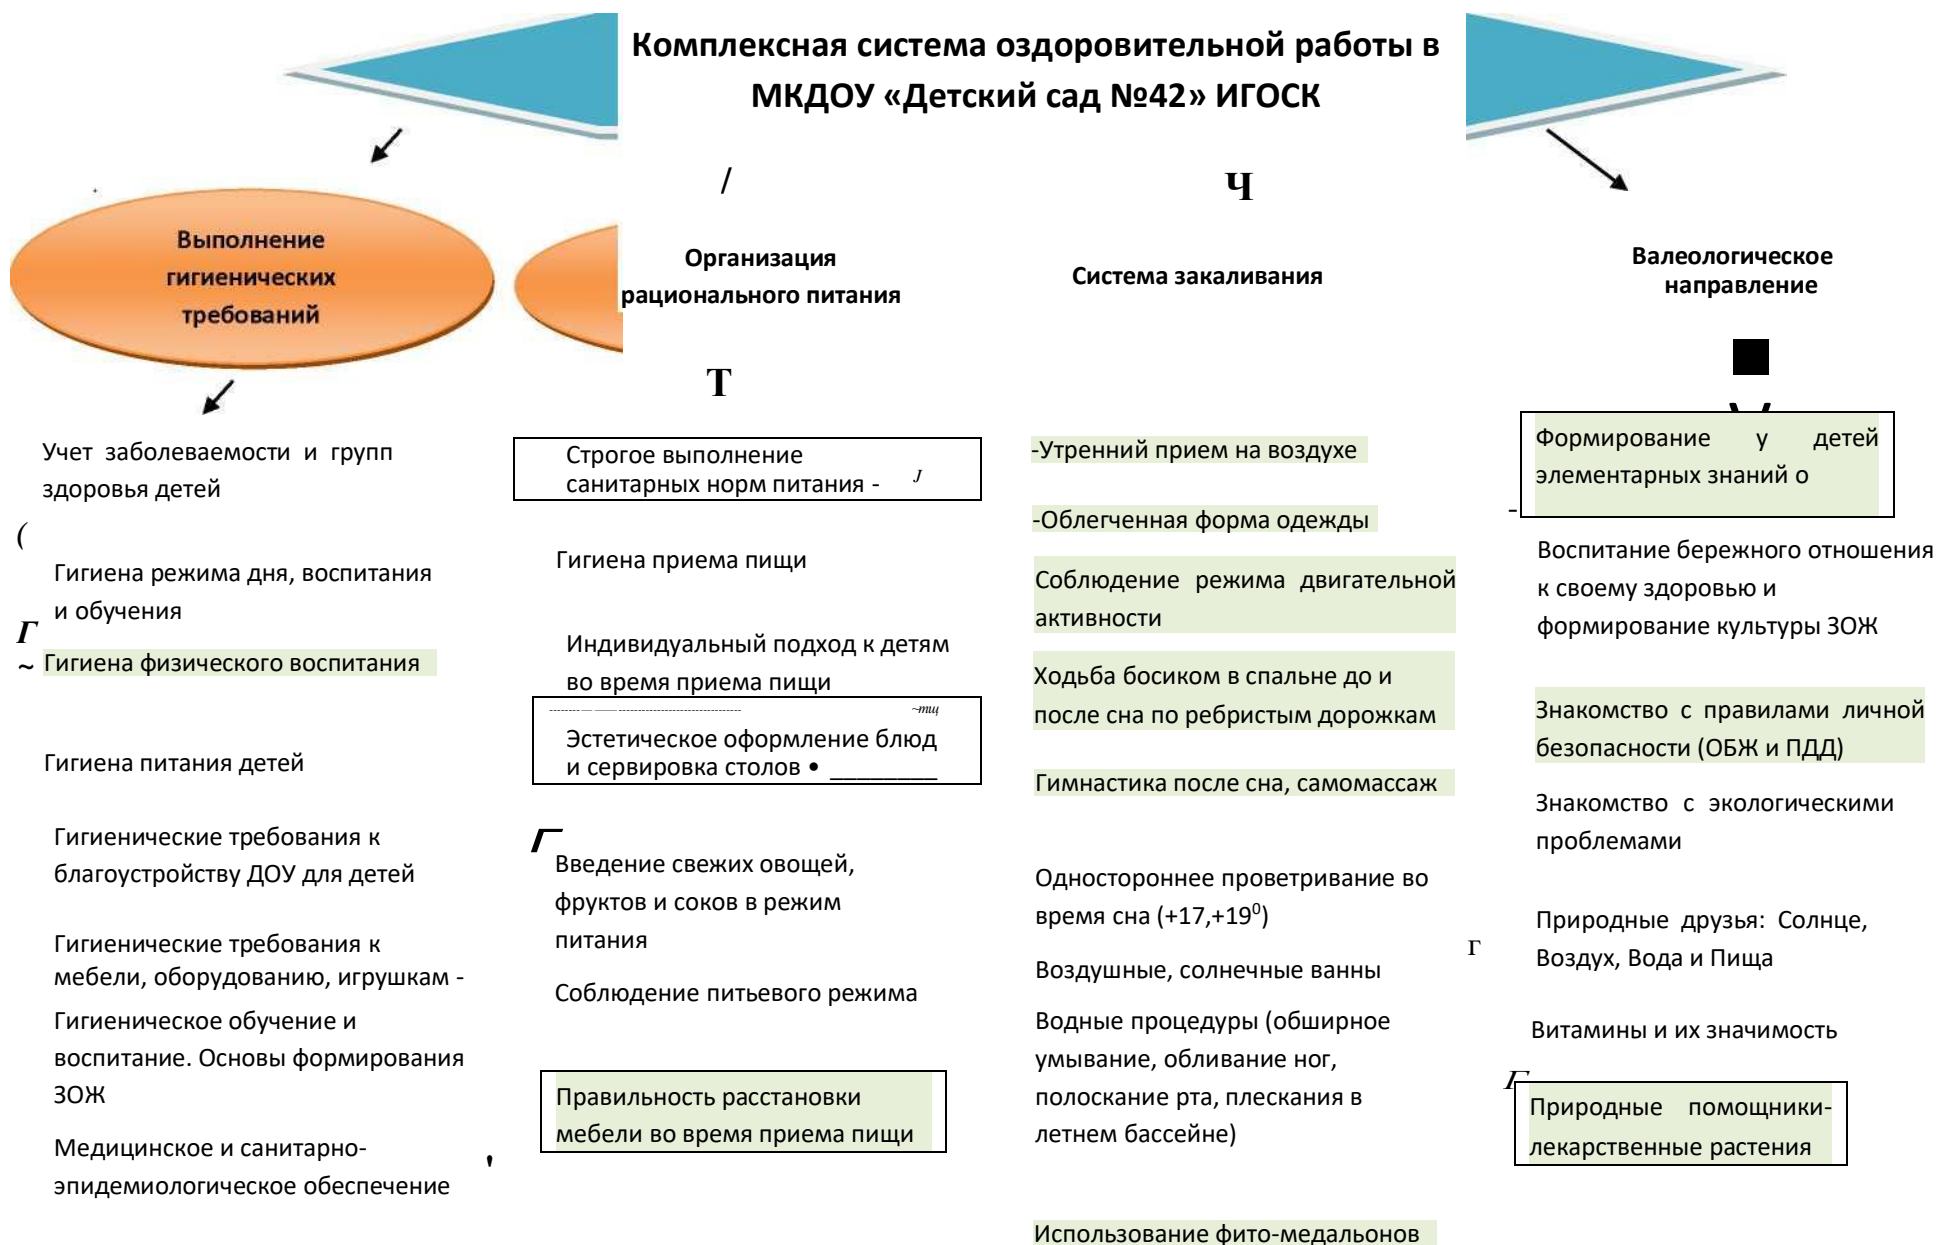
Комплексная система оздоровительной работы в МКДОУ «Детский сад №42» ИГОСК

/

Ч

Выполнение гигиенических требований

Организация рационального питания

Система закаливания

Валеологическое направление

Т

Учет заболеваемости и групп здоровья детей

(

Гигиена режима дня, воспитания и обучения

Г

~ Гигиена физического воспитания

Гигиена питания детей

Гигиенические требования к благоустройству ДОУ для детей

Гигиенические требования к мебели, оборудованию, игрушкам -

Гигиеническое обучение и воспитание. Основы формирования ЗОЖ

Медицинское и санитарно-эпидемиологическое обеспечение

Строгое выполнение санитарных норм питания - J

Гигиена приема пищи

Индивидуальный подход к детям во время приема пищи

~тщ

Эстетическое оформление блюд и сервировка столов • ________

Г

Введение свежих овощей, фруктов и соков в режим питания

Соблюдение питьевого режима

Правильность расстановки мебели во время приема пищи

'

-Утренний прием на воздухе

-Облегченная форма одежды

Соблюдение режима двигательной активности

Ходьба босиком в спальне до и после сна по ребристым дорожкам

Гимнастика после сна, самомассаж

Одностороннее проветривание во время сна (+17,+19$^0$)

Воздушные, солнечные ванны

Водные процедуры (обширное умывание, обливание ног, полоскание рта, плескания в летнем бассейне)

Использование фито-медальонов

Формирование у детей элементарных знаний о

-

Воспитание бережного отношения к своему здоровью и формирование культуры ЗОЖ

Знакомство с правилами личной безопасности (ОБЖ и ПДД)

Знакомство с экологическими проблемами

Г

Природные друзья: Солнце, Воздух, Вода и Пища

Витамины и их значимость

Г

Природные помощники-лекарственные растения